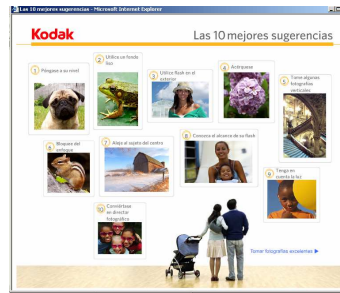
Las 10 mejores sugerencias - Microsoft Internet Explorer

Kodak

Las 10 mejores sugerencias

1 Póngase a su nivel

2 Utilice un fondo liso

3 Utilice flash en el exterior

4 Acérquese

5 Tome algunas fotografías verticales

6 Bloquee del enfoque

7 Aleje al sujeto del centro

8 Conozca el alcance de su flash

9 Tenga en cuenta la luz

10 Conviértase en director fotográfico

Tomar fotografías excelentes ▶